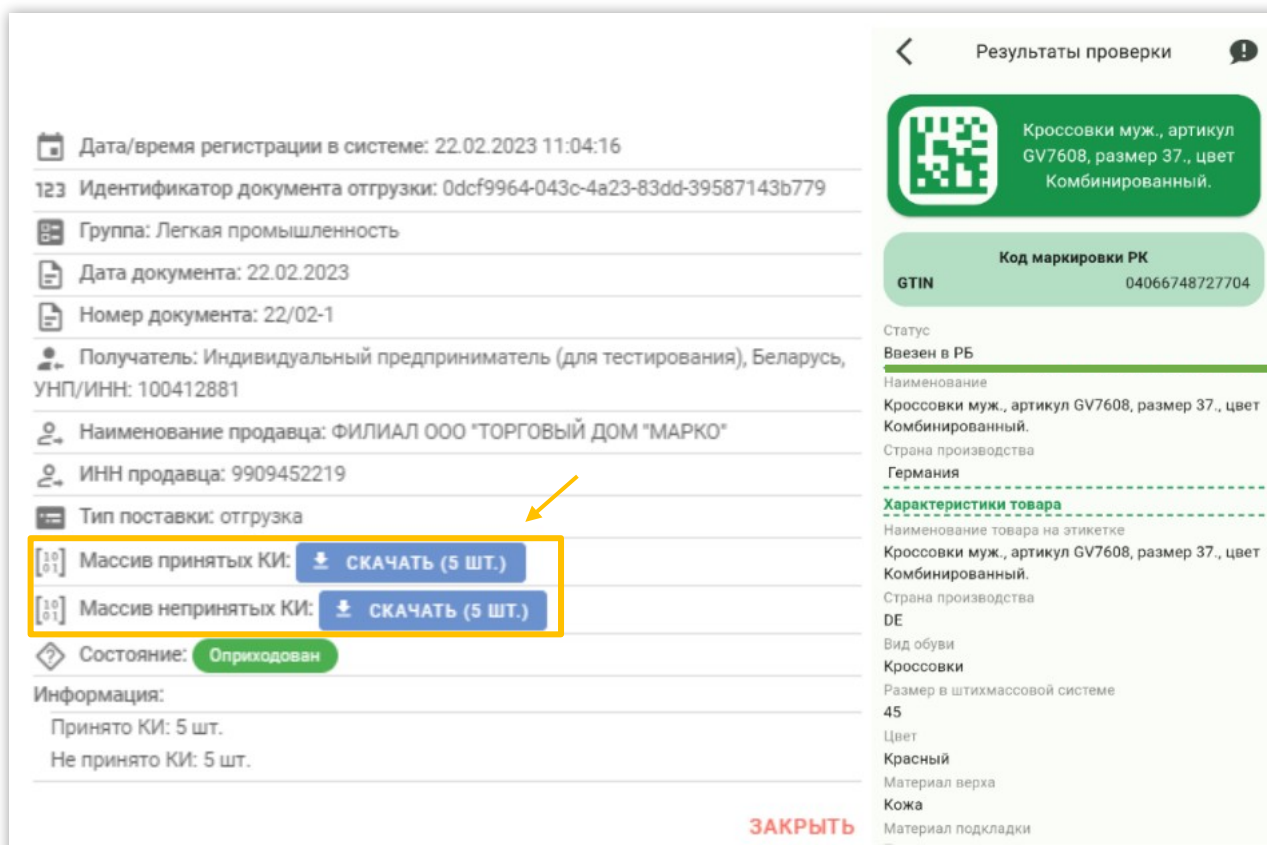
Дата/время регистрации в системе: 22.02.2023 11:04:16

123 Идентификатор документа отгрузки: 0dcf9964-043c-4a23-83dd-39587143b779

Группа: Легкая промышленность

Дата документа: 22.02.2023

Номер документа: 22/02-1

Получатель: Индивидуальный предприниматель (для тестирования), Беларусь, УНП/ИНН: 100412881

Наименование продавца: ФИЛИАЛ ООО "ТОРГОВЫЙ ДОМ "МАРКО"

ИНН продавца: 9909452219

Тип поставки: отгрузка

Массив принятых КИ: СКАЧАТЬ (5 ШТ.)

Массив непринятых КИ: СКАЧАТЬ (5 ШТ.)

Состояние: Оприходован

Информация:

Принято КИ: 5 шт.

Не принято КИ: 5 шт.

ЗАКРЫТЬ

Результаты проверки

Кроссовки муж., артикул GV7608, размер 37., цвет Комбинированный.

Код маркировки РК

GTIN 04066748727704

Статус

Ввезен в РБ

Наименование

Кроссовки муж., артикул GV7608, размер 37., цвет Комбинированный.

Страна производства

Германия

Характеристики товара

Наименование товара на этикетке

Кроссовки муж., артикул GV7608, размер 37., цвет Комбинированный.

Страна производства

DE

Вид обуви

Кроссовки

Размер в штихмассовой системе

45

Цвет

Красный

Материал верха

Кожа

Материал подкладки